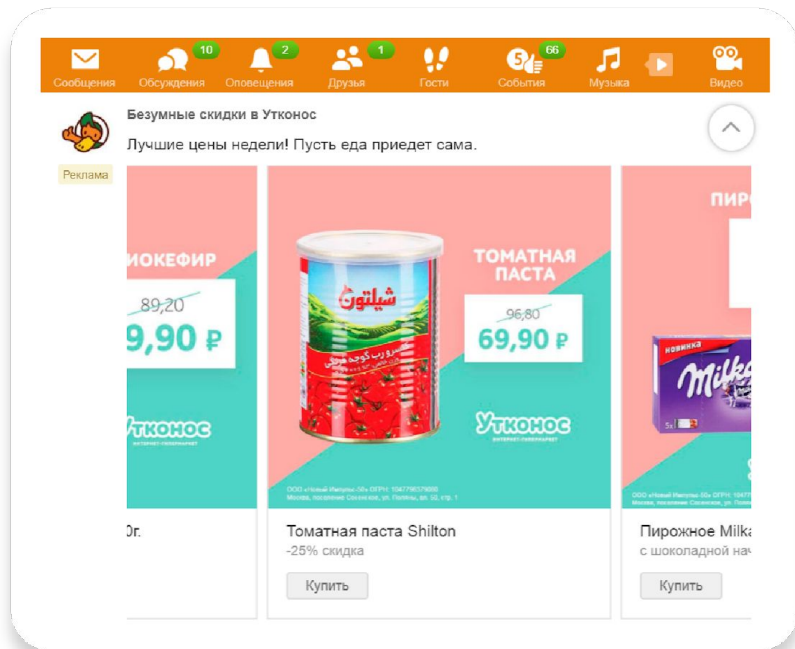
Сообщения 10 Обсуждения 2 Оповещения 1 Друзья Гости 5 66 События Музыка Видео

Безумные скидки в Утконос

Лучшие цены недели! Пусть еда приедет сама.

Реклама

ИОКЕФИР
89,20
9,90 ₽
Утконос

ТОМАТНАЯ ПАСТА
96,80
69,90 ₽
Утконос
интернет-гипермаркет

ПИР

НОВИНКА
Milka

0г.

Томатная паста Shilton
-25% скидка
Купить

Пирожное Milka
с шоколадной нач
Купить